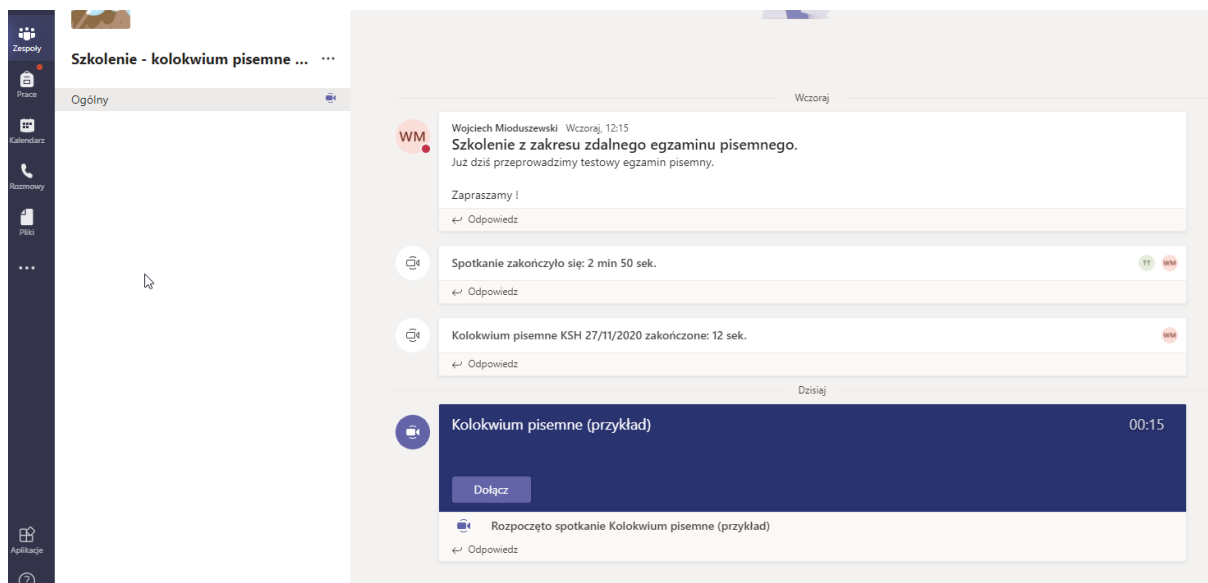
Zespoły
Prace
Kalendarz
Rozmowy
Pliki
...
Aplikacje

Szkolenie - kolokwium pisemne ... ···

Ogólny

Wczoraj

WM
Wojciech Mioduszewski Wczoraj, 12:15
Szkolenie z zakresu zdalnego egzaminu pisemnego.
Już dziś przeprowadzimy testowy egzamin pisemny.

Zapraszamy !

← Odpowiedz

Spotkanie zakończyło się: 2 min 50 sek.
TT WM
← Odpowiedz

Kolokwium pisemne KSH 27/11/2020 zakończone: 12 sek.
WM
← Odpowiedz

Dzisiaj

Kolokwium pisemne (przykład)
00:15

Dołącz

Rozpoczęto spotkanie Kolokwium pisemne (przykład)
← Odpowiedz